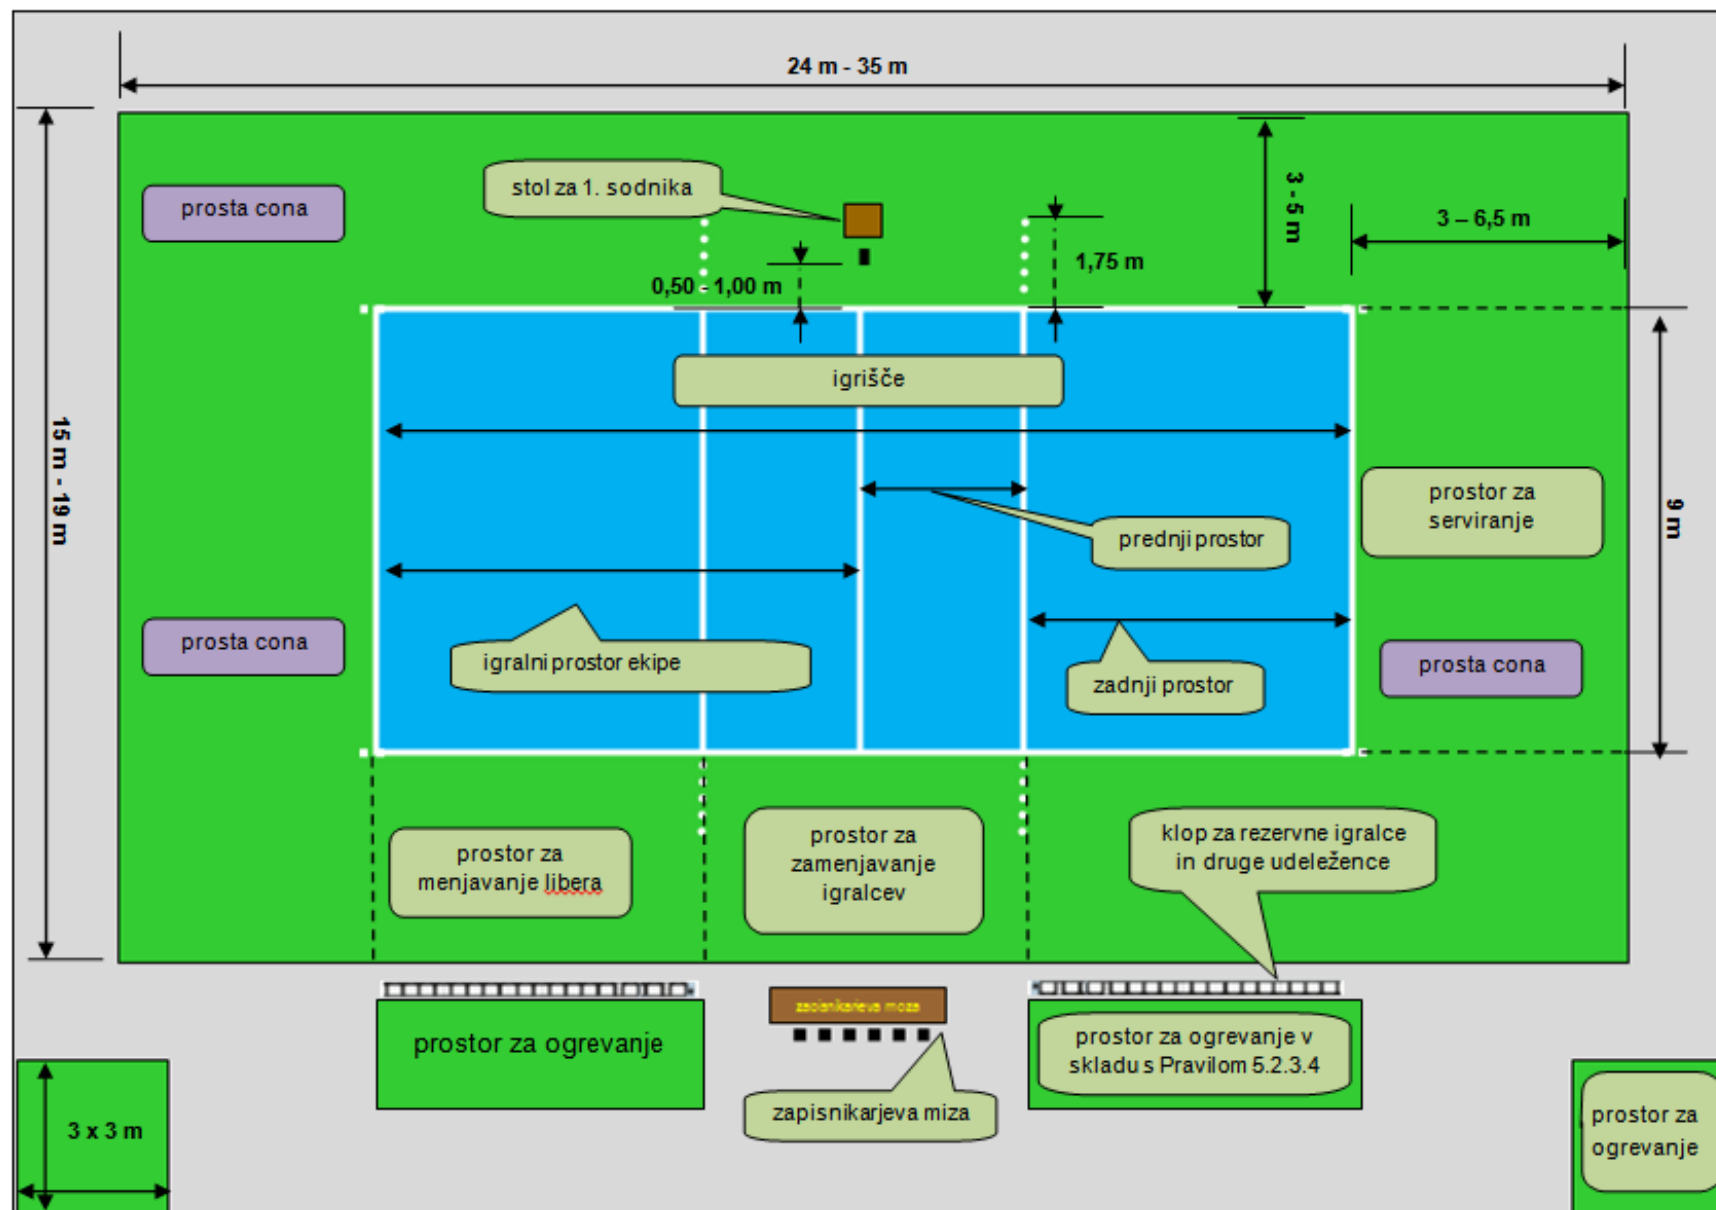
24 m - 35 m

15 m - 19 m

prosta cona

stol za 1. sodnika

3 - 5 m

3 – 6,5 m

1,75 m

0,50 - 1,00 m

igrišče

9 m

prostor za serviranje

prednji prostor

prosta cona

igralni prostor ekipe

prosta cona

zadnji prostor

prostor za menjavanje libera

prostor za zamenjavanje igralcev

klop za rezervne igralce in druge udeležence

prostor za ogrevanje

zapisnikarjeva miza

prostor za ogrevanje v skladu s Pravilom 5.2.3.4

zapisnikarjeva miza

3 x 3 m

prostor za ogrevanje